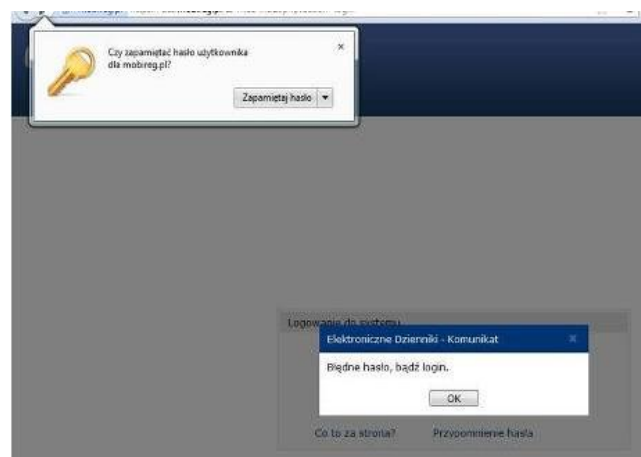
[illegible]

Czy zapamiętać hasło użytkownika dla mobireg.pl?

×

Zapamiętaj hasło ▼

Logowanie do systemu

Elektroniczne Dzienniki - Komunikat

×

Błędne hasło, bądź login.

OK

Co to za strona?

Przypomnienie hasła